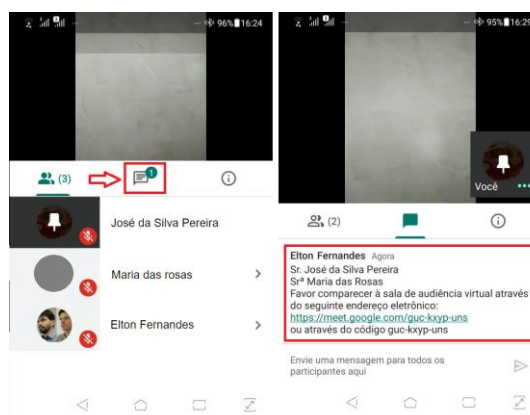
96% 16:24

(3)

1

José da Silva Pereira

Maria das rosas

Elton Fernandes

95% 16:2

Você

(2)

Elton Fernandes Agora
Sr. José da Silva Pereira
Srª Maria das Rosas
Favor comparecer à sala de audiência virtual através do seguinte endereço eletrônico:
https://meet.google.com/guc-kxyp-uns
ou através do código guc-kxyp-uns

Envie uma mensagem para todos os participantes aqui